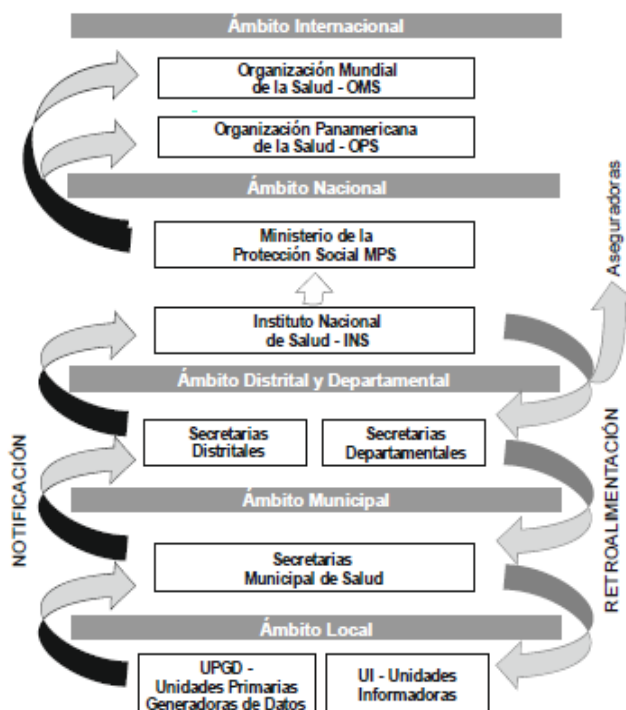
Ámbito Internacional

Organización Mundial de la Salud - OMS

Organización Panamericana de la Salud - OPS

Ámbito Nacional

Ministerio de la Protección Social MPS

Instituto Nacional de Salud - INS

Ámbito Distrital y Departamental

Secretarias Distritales

Secretarias Departamentales

Ámbito Municipal

Secretarias Municipal de Salud

Ámbito Local

UPGD - Unidades Primarias Generadoras de Datos

UI - Unidades Informadoras

NOTIFICACIÓN

Aseguradoras

RETROALIMENTACIÓN